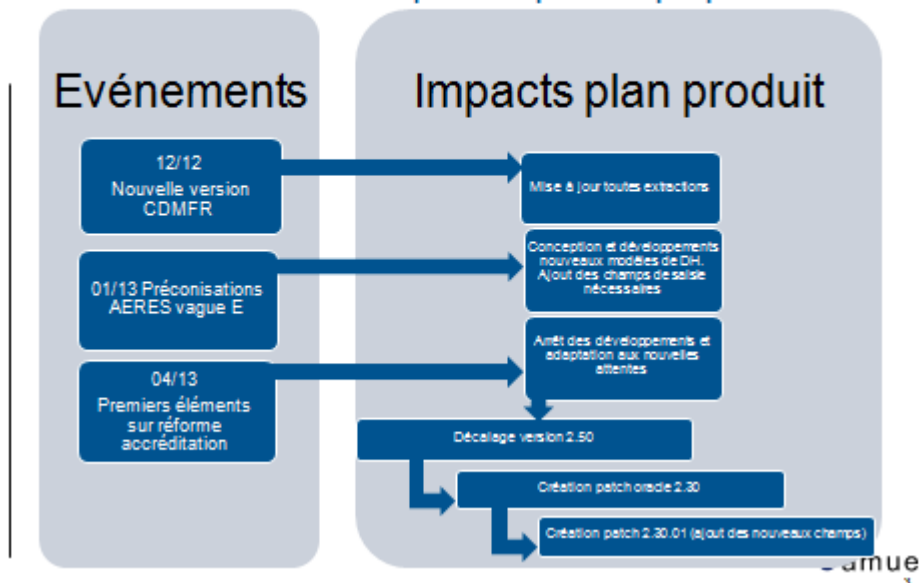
Evénements

Impacts plan produit

12/12
Nouvelle version CDMFR

01/13 Préconisations AERES vague E

04/13
Premiers éléments sur réforme accréditation

Mise à jour toutes extractions

Conception et développements nouveaux modèles de DH. Ajout des champs de saisie nécessaires

Arrêt des développements et adaptation aux nouvelles attentes

Décalage version 2.50

Création patch oracle 2.30

Création patch 2.30.01 (ajout des nouveaux champs)

amue